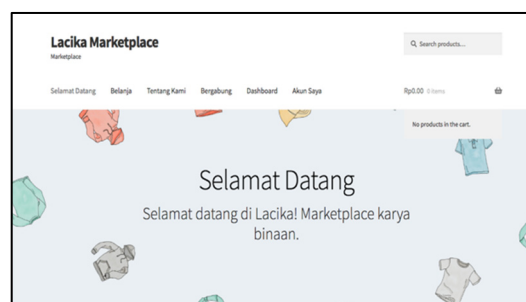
Lacika Marketplace
Marketplace

Search products...

Selamat Datang Belanja Tentang Kami Bergabung Dashboard Akun Saya

Rp0.00 0 items

No products in the cart.

Selamat Datang

Selamat datang di Lacika! Marketplace karya binaan.